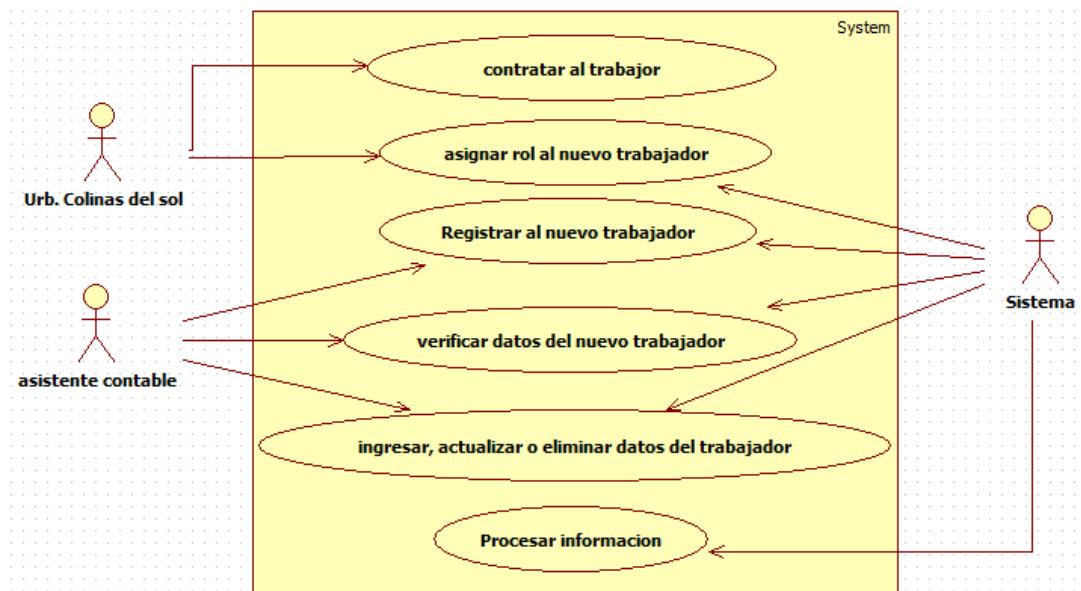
System

contratar al trabajor

asignar rol al nuevo trabajador

Urb. Colinas del sol

Registrar al nuevo trabajador

Sistema

verificar datos del nuevo trabajador

asistente contable

ingresar, actualizar o eliminar datos del trabajador

Procesar informacion